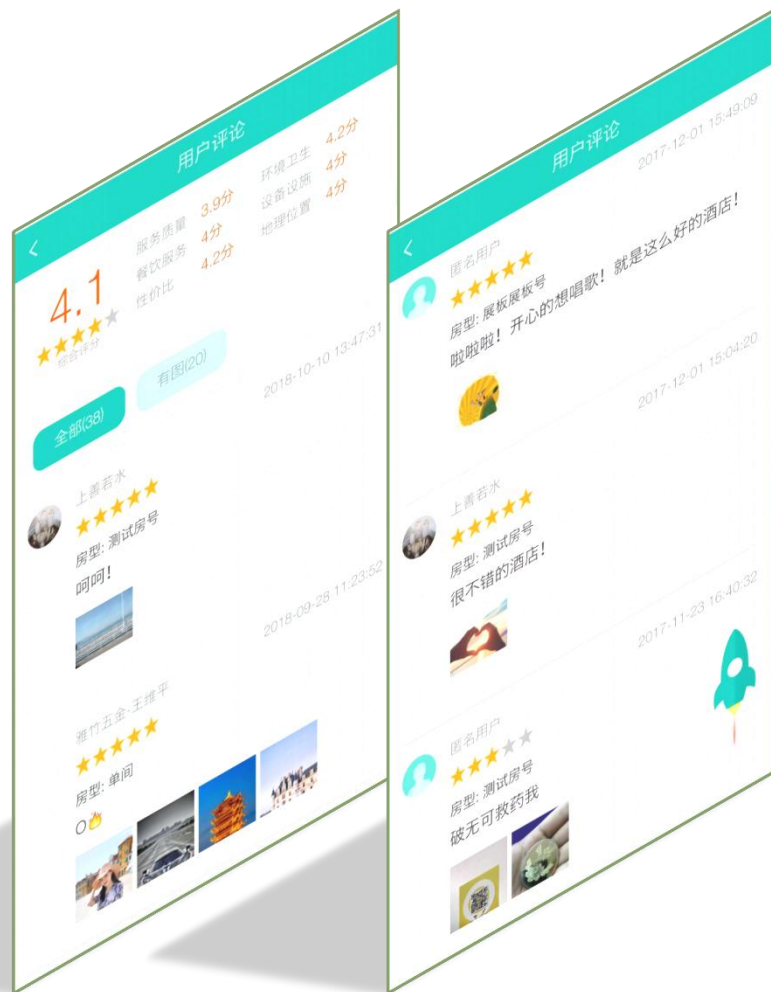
用户评论

4.1
综合评分

服务质量 3.9分
餐饮服务 4分
性价比 4.2分
环境卫生 4.2分
设备设施 4分
地理位置 4分

全部(38)
有图(20)

上善若水
2018-10-10 13:47:31
房型: 测试房号
呵呵!

潍竹五金-王维平
2018-09-28 11:23:52
房型: 单间
O👍

用户评论

匿名用户
2017-12-01 15:49:09
房型: 展板展板号
啦啦啦! 开心的想唱歌! 就是这么好的酒店!

上善若水
2017-12-01 15:04:20
房型: 测试房号
很不错的酒店!

匿名用户
2017-11-23 16:40:32
房型: 测试房号
破无可救药我